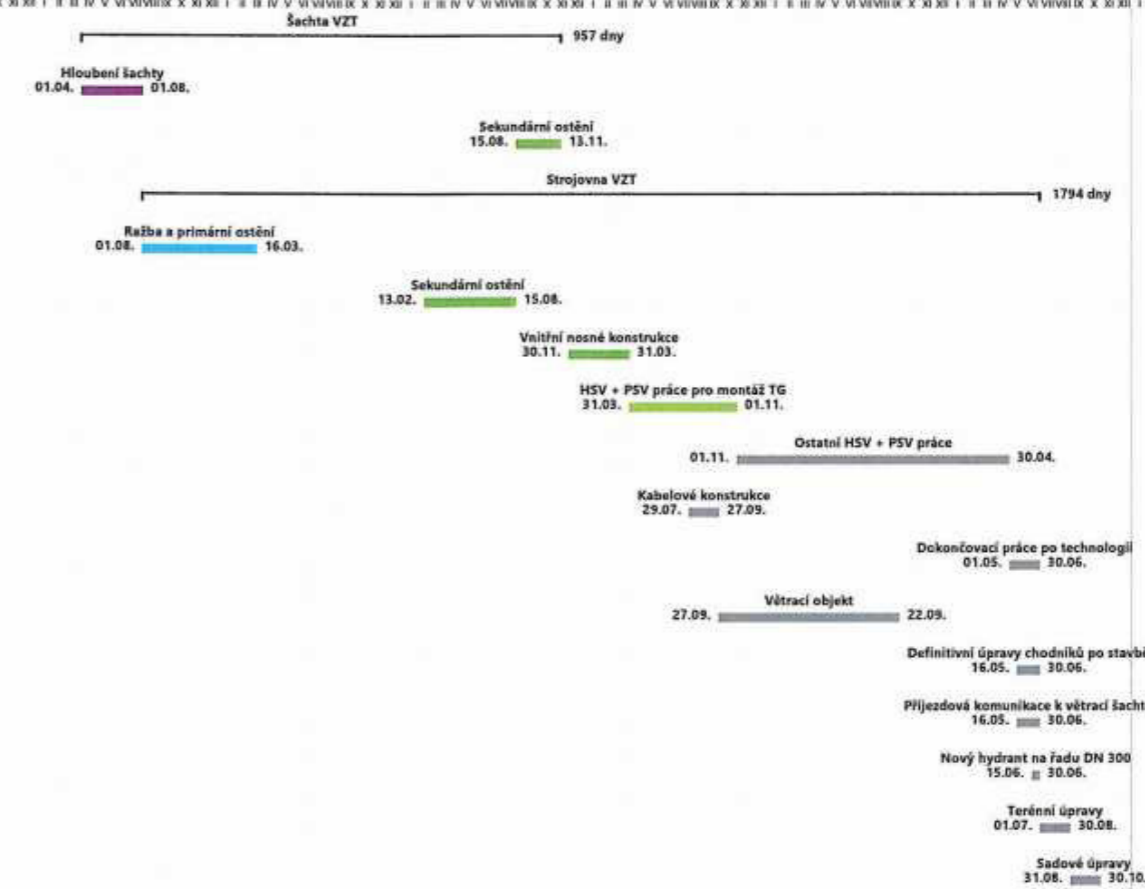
Šachta VZT
957 dny

Hloubení šachty
01.04. 01.08.

Sekundární ostění
15.08. 13.11.

Strojovna VZT
1794 dny

Ražba a primární ostění
01.08. 16.03.

Sekundární ostění
13.02. 15.08.

Vnitřní nosné konstrukce
30.11. 31.03.

HSV + PSV práce pro montáž TG
31.03. 01.11.

Ostatní HSV + PSV práce
01.11. 30.04.

Kabelové konstrukce
29.07. 27.09.

Dokončovací práce po technologii
01.05. 30.06.

Větrací objekt
27.09. 22.09.

Definitivní úpravy chodníků po stavbě
16.05. 30.06.

Příjezdová komunikace k větrací šacht
16.05. 30.06.

Nový hydrant na řadu DN 300
15.06. 30.06.

Terénní úpravy
01.07. 30.08.

Sadové úpravy
31.08. 30.10.